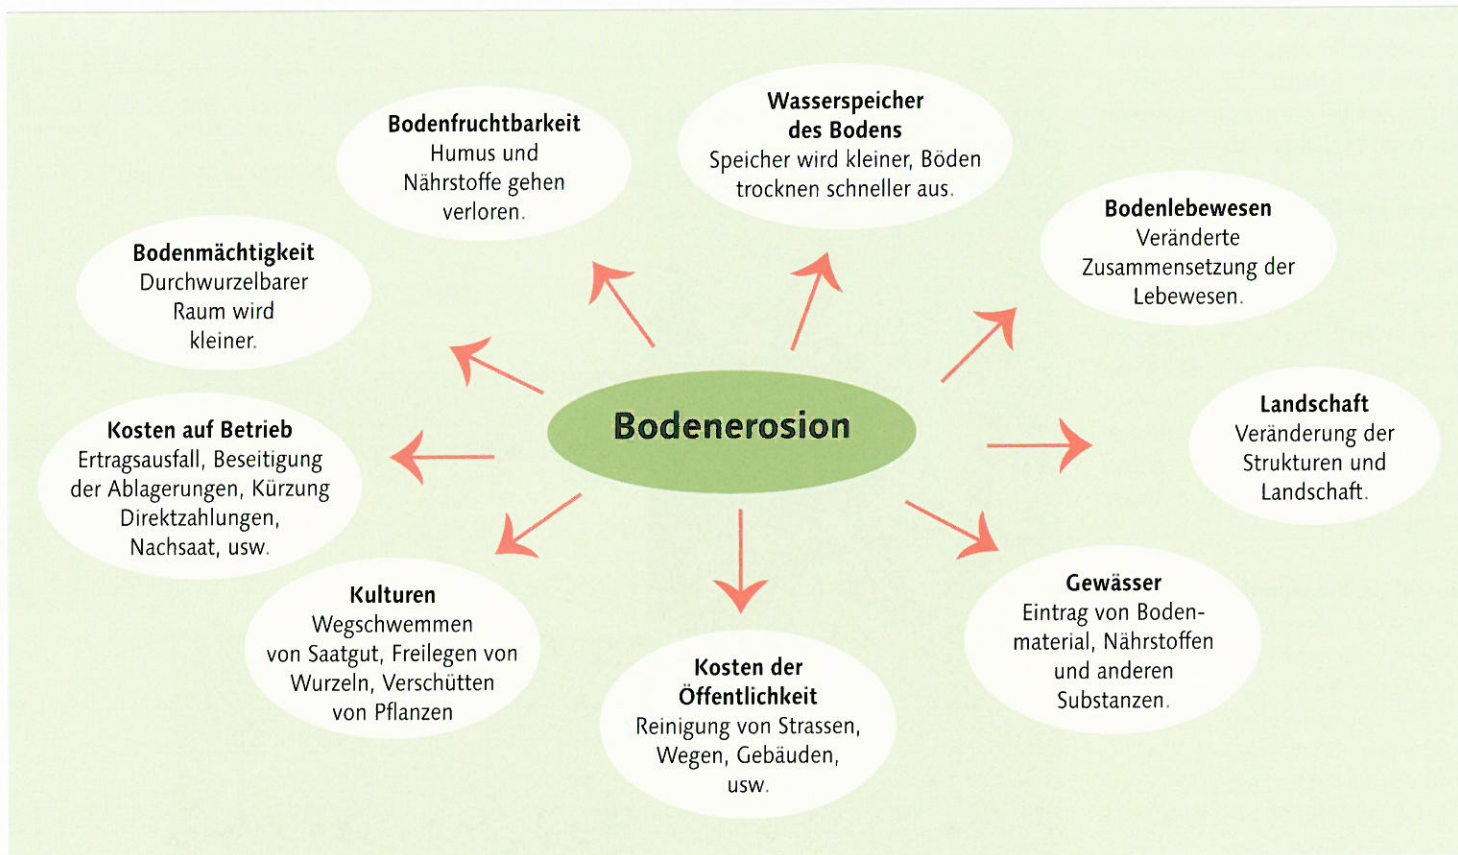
Bodenerosion

Bodenfruchtbarkeit
Humus und Nährstoffe gehen verloren.

Wasserspeicher des Bodens
Speicher wird kleiner, Böden trocknen schneller aus.

Bodenlebewesen
Veränderte Zusammensetzung der Lebewesen.

Landschaft
Veränderung der Strukturen und Landschaft.

Gewässer
Eintrag von Bodenmaterial, Nährstoffen und anderen Substanzen.

Kosten der Öffentlichkeit
Reinigung von Strassen, Wegen, Gebäuden, usw.

Kulturen
Wegschwemmen von Saatgut, Freilegen von Wurzeln, Verschütten von Pflanzen

Kosten auf Betrieb
Ertragsausfall, Beseitigung der Ablagerungen, Kürzung Direktzahlungen, Nachsaat, usw.

Bodenmächtigkeit
Durchwurzelbarer Raum wird kleiner.